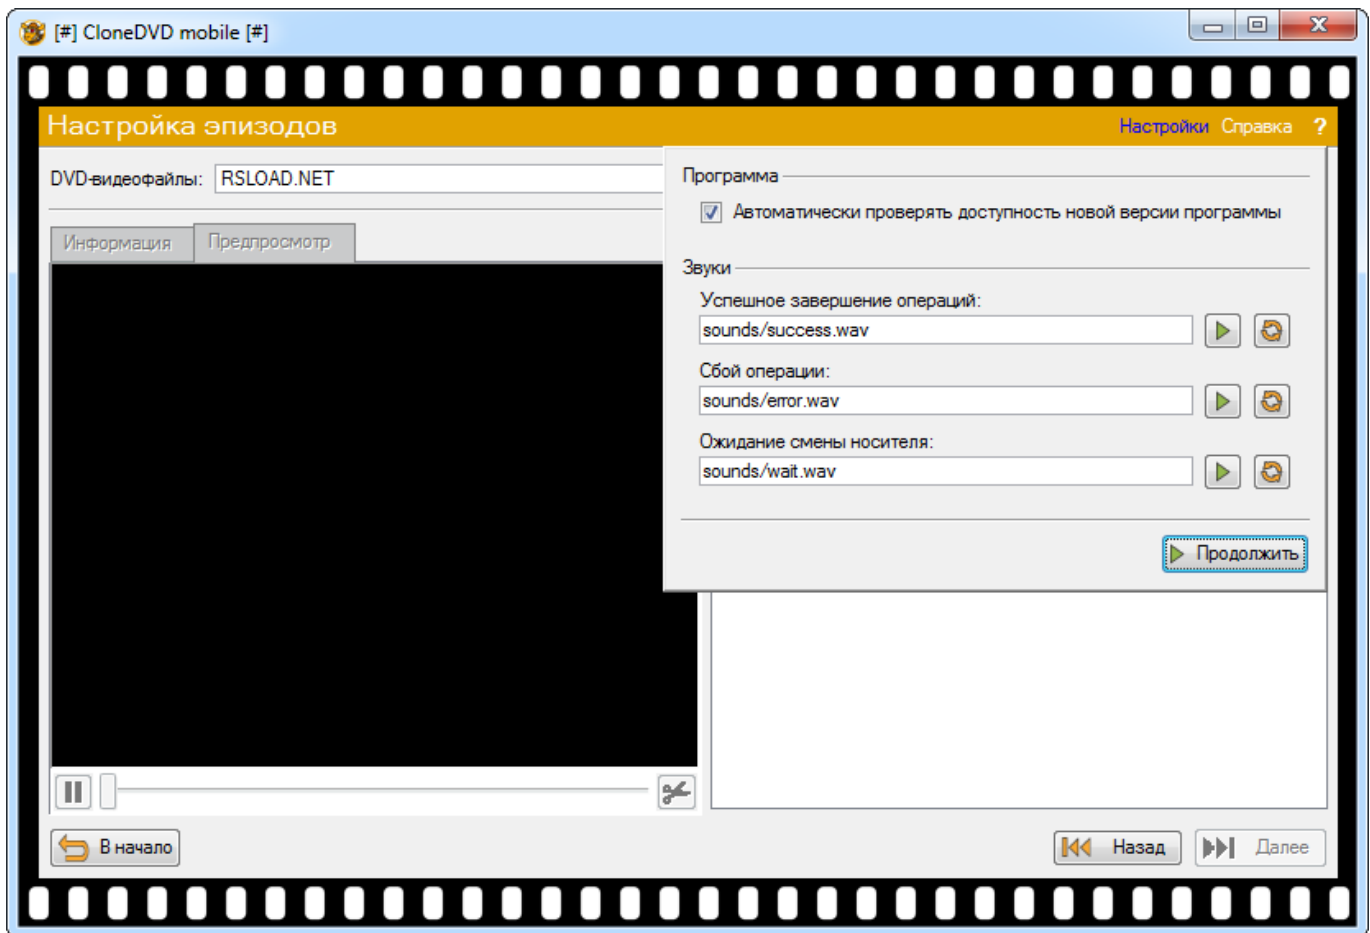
[#] CloneDVD mobile [#]

Настройка эпизодов

Настройки Справка ?

DVD-видеофайлы: RSLOAD.NET

Информация Предпросмотр

Программа

Автоматически проверять доступность новой версии программы

Звуки

Успешное завершение операций:

sounds/success.wav

Сбой операции:

sounds/error.wav

Ожидание смены носителя:

sounds/wait.wav

Продолжить

В начало

Назад

Далее